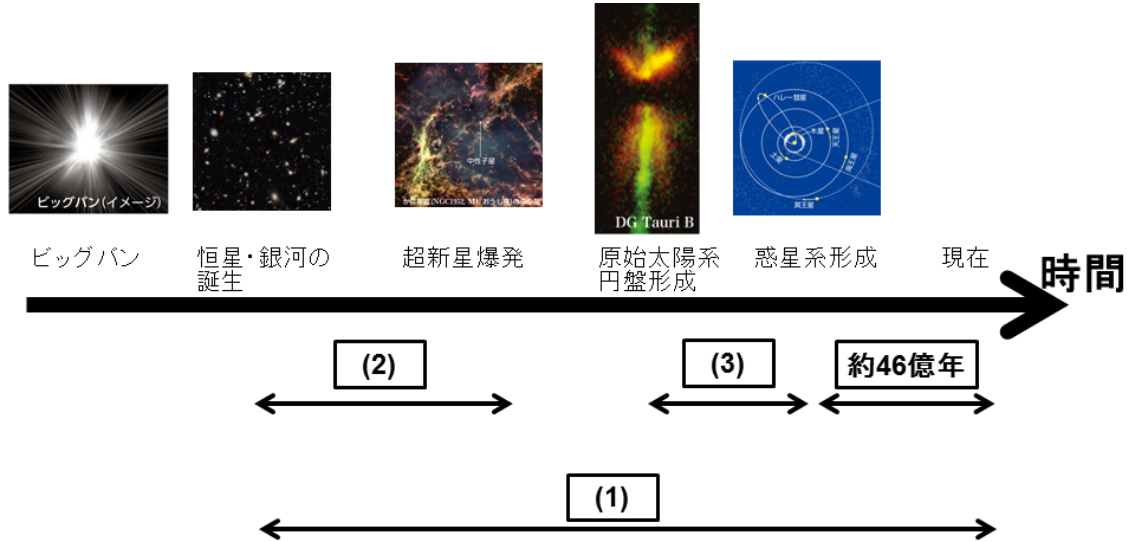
ビッグバン(イメージ)

中性子星

DG Tauri B

ハレー彗星

木星

土星

天王星

海王星

冥王星

ビッグバン

恒星・銀河の誕生

超新星爆発

原始太陽系円盤形成

惑星系形成

現在

時間

(2)

(3)

約46億年

(1)